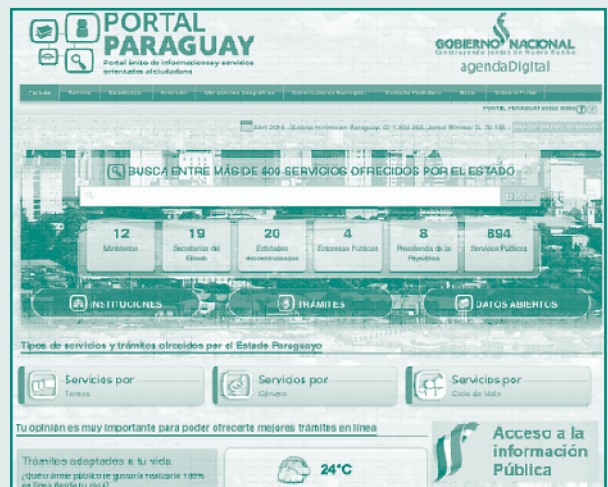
PORTAL PARAGUAY
Portal único de informaciones y servicios orientados al ciudadano

GOBIERNO NACIONAL
Construyendo juntos un nuevo rumbo
agendaDigital

Portada | Noticias | Estadísticas | Inversión | Ubicaciones Geográficas | Gobierno | Estado Paraguayo | Blog | Sobre el Portal

PORTAL PARAGUAY en su idioma

Abril 2016 - Salario mínimo en Paraguay: G. 1.824.055, Jornal Mínimo: G. 70.156

BUSCA ENTRE MÁS DE 400 SERVICIOS OFRECIDOS POR EL ESTADO

Buscar

| 12 | 19 | 20 | 4 | 8 | 894 |
|---|---|---|---|---|---|
| Ministerios | Secretarías del Estado | Entidades descentralizadas | Empresas Públicas | Presidencia de la República | Servicios Públicos |

INSTITUCIONES | TRÁMITES | DATOS ABIERTOS

Tipos de servicios y trámites ofrecidos por el Estado Paraguayo

Servicios por Temas
Servicios por Género
Servicios por Ciclo de vida

Tu opinión es muy importante para poder ofrecerte mejores trámites en línea

Trámites adaptados a tu vida
¿Qué trámite público te gustaría realizar 100% en línea desde tu casa?

24°C

Acceso a la información Pública